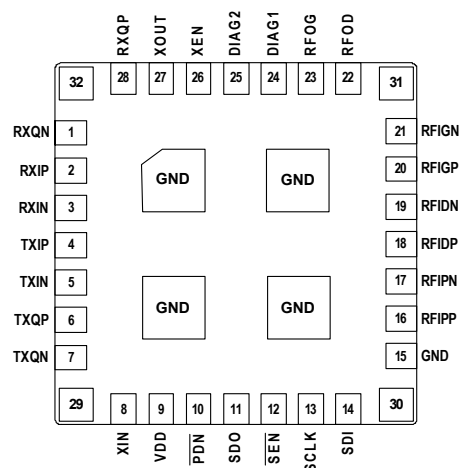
RXQP 28
XOUT 27
XEN 26
DIAG2 25
DIAG1 24
RFOG 23
RFOD 22

32
31

RXQN 1
RXIP 2
RXIN 3
TXIP 4
TXIN 5
TXQP 6
TXQN 7

21 RFIGN
20 RFIGP
19 RFIDN
18 RFIDP
17 RFIPN
16 RFIPP
15 GND

GND
GND
GND
GND

29
30

8 XIN
9 VDD
10 $\overline{PDN}$
11 SDO
12 $\overline{SEN}$
13 SCLK
14 SDI